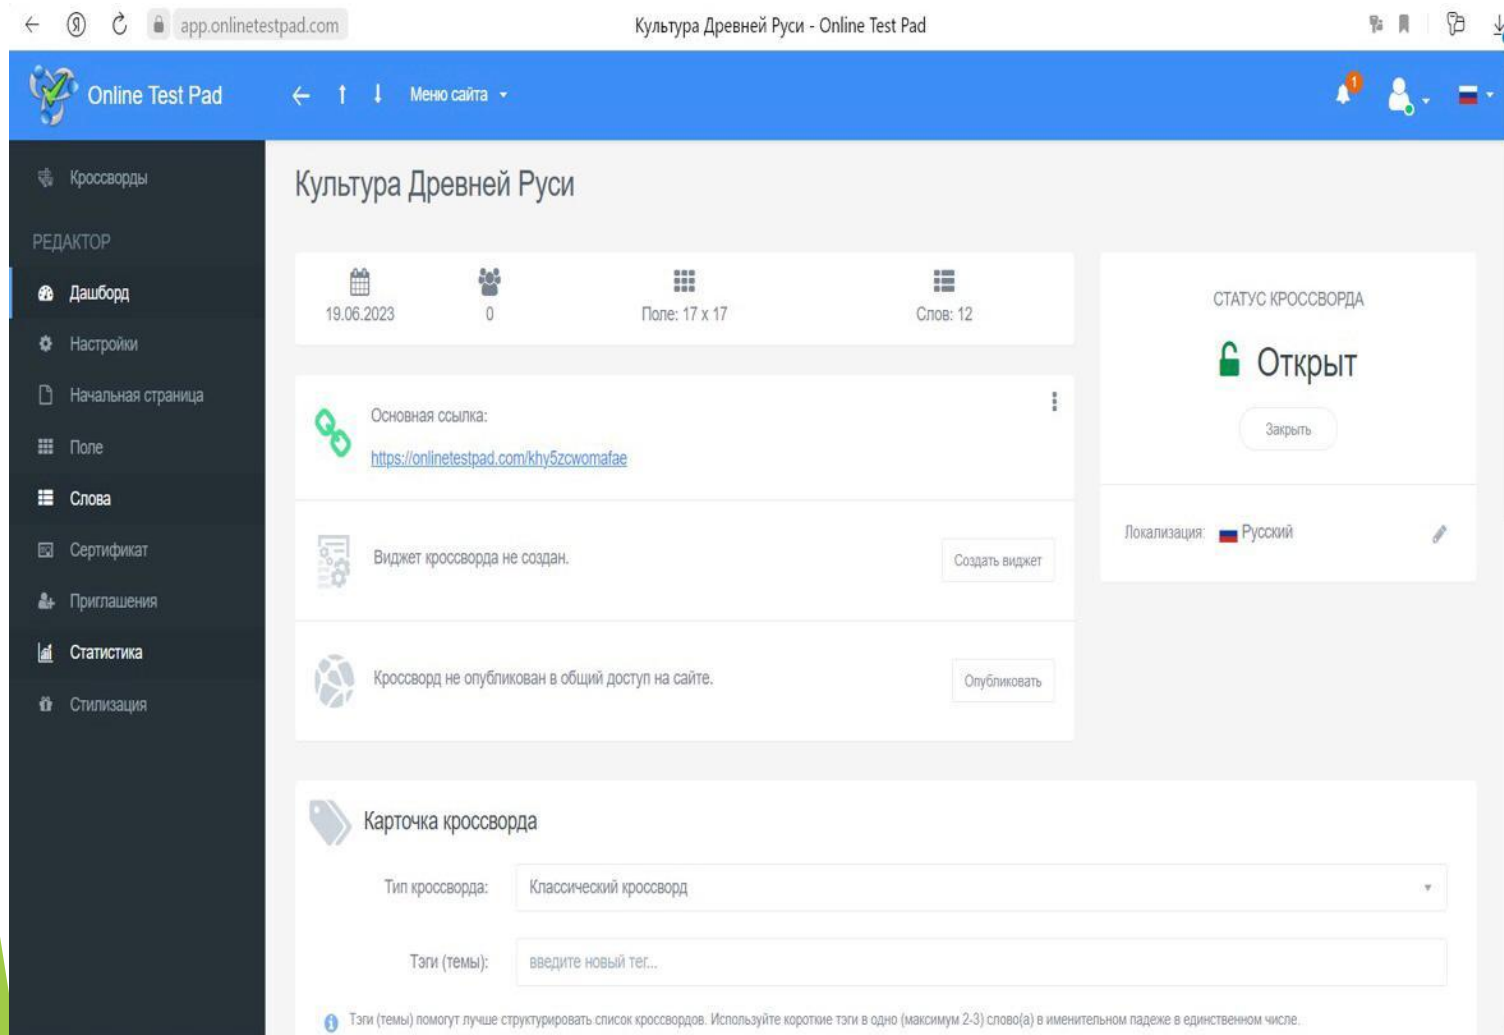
app.onlinetestpad.com

Культура Древней Руси - Online Test Pad

Online Test Pad

Меню сайта

1

Кроссворды

РЕДАКТОР

Дашборд

Настройки

Начальная страница

Поле

Слова

Сертификат

Приглашения

Статистика

Стилизация

Культура Древней Руси

19.06.2023

0

Поле: 17 x 17

Слов: 12

Основная ссылка:

https://onlinetestpad.com/khy5zcwomafae

Виджет кроссворда не создан.

Создать виджет

Кроссворд не опубликован в общий доступ на сайте.

Опубликовать

СТАТУС КРОССВОРДА

Открыт

Закрыть

Локализация: Русский

Карточка кроссворда

Тип кроссворда: Классический кроссворд

Тэги (темы): введите новый тег...

Тэги (темы) помогут лучше структурировать список кроссвордов. Используйте короткие тэги в одно (максимум 2-3) слово(а) в именительном падеже в единственном числе.